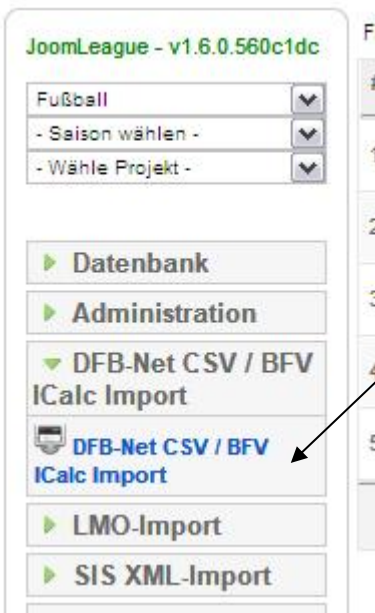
JoomLeague - v1.6.0.560c1dc

Fußball
- Saison wählen -
- Wähle Projekt -

Datenbank

Administration

DFB-Net CSV / BFV ICalc Import

DFB-Net CSV / BFV ICalc Import

LMO-Import

SIS XML-Import

F

#

1

2

3

4

5